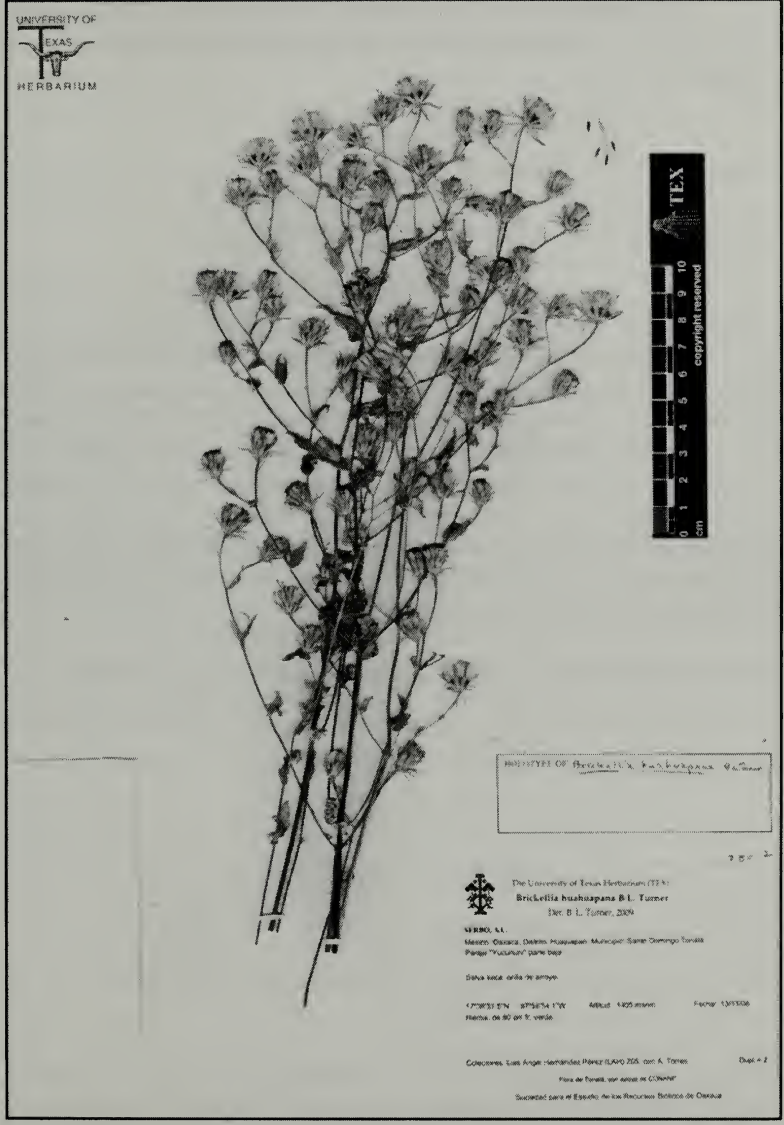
UNIVERSITY OF TEXAS HERBARIUM

TEX

copyright reserved

cm 0 1 2 3 4 5 6 7 8 9 10

HOLOTYPE OF Brickellia huahuapana Turner

The University of Texas Herbarium (TEX)
Brickellia huahuapana B.L. Turner
Det. B. L. Turner, 2009

SERBO, A.C.
México: Oaxaca, Distrito: Huajuapan, Municipio: Santo Domingo Tonalá
Paraje "Yucunuu" parte baja

Selva baja, orilla de arroyo.

17°39'33.5"N 97°56'54.1"W Altitud: 1400 msnm Fecha: 13/03/08
Hierba, de 80 cm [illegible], verde.

Colectores: Luis Angel Hernández Pérez (LAH) 205, con A. Torres Dupl = 2

Flora de Tonalá, con apoyo de CONANP

Sociedad para el Estudio de los Recursos Bióticos de Oaxaca